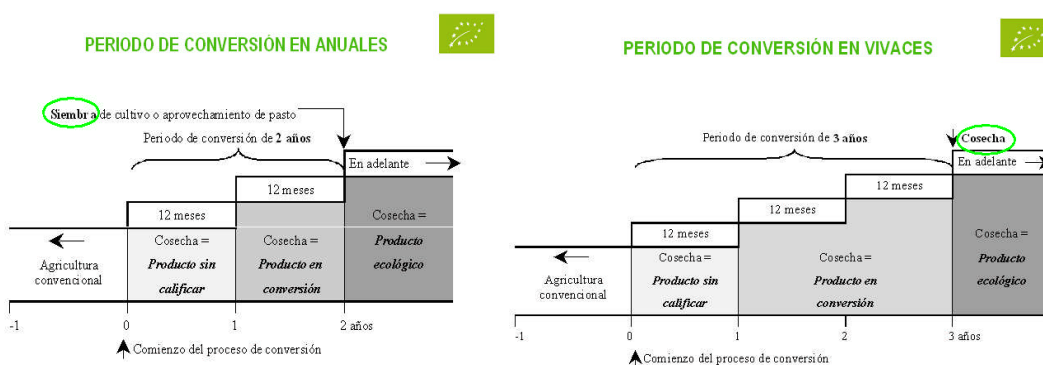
PERIODO DE CONVERSIÓN EN ANUALES

Siembra de cultivo o aprovechamiento de pasto

Periodo de conversión de **2 años**

En adelante

12 meses

12 meses

Cosecha =

Agricultura convencional

Cosecha = *Producto sin calificar*

Cosecha = *Producto en conversión*

*Producto ecológico*

-1 0 1 2 años

Comienzo del proceso de conversión

PERIODO DE CONVERSIÓN EN VIVACES

Periodo de conversión de **3 años**

Cosecha

En adelante

12 meses

12 meses

12 meses

Agricultura convencional

Cosecha = *Producto sin calificar*

Cosecha = *Producto en conversión*

Cosecha = *Producto ecológico*

-1 0 1 2 3 años

Comienzo del proceso de conversión